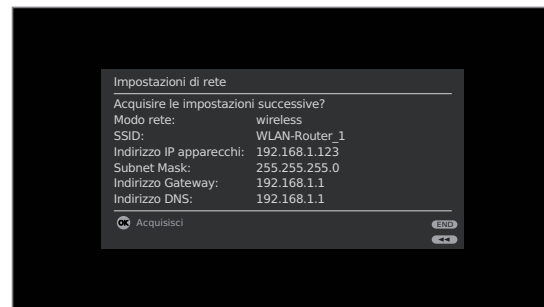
Impostazioni di rete

Acquisire le impostazioni successive?

| | |
|---|---|
| Modo rete: | wireless |
| SSID: | WLAN-Router_1 |
| Indirizzo IP apparecchi: | 192.168.1.123 |
| Subnet Mask: | 255.255.255.0 |
| Indirizzo Gateway: | 192.168.1.1 |
| Indirizzo DNS: | 192.168.1.1 |

OK Acquisisci

END

◄◄